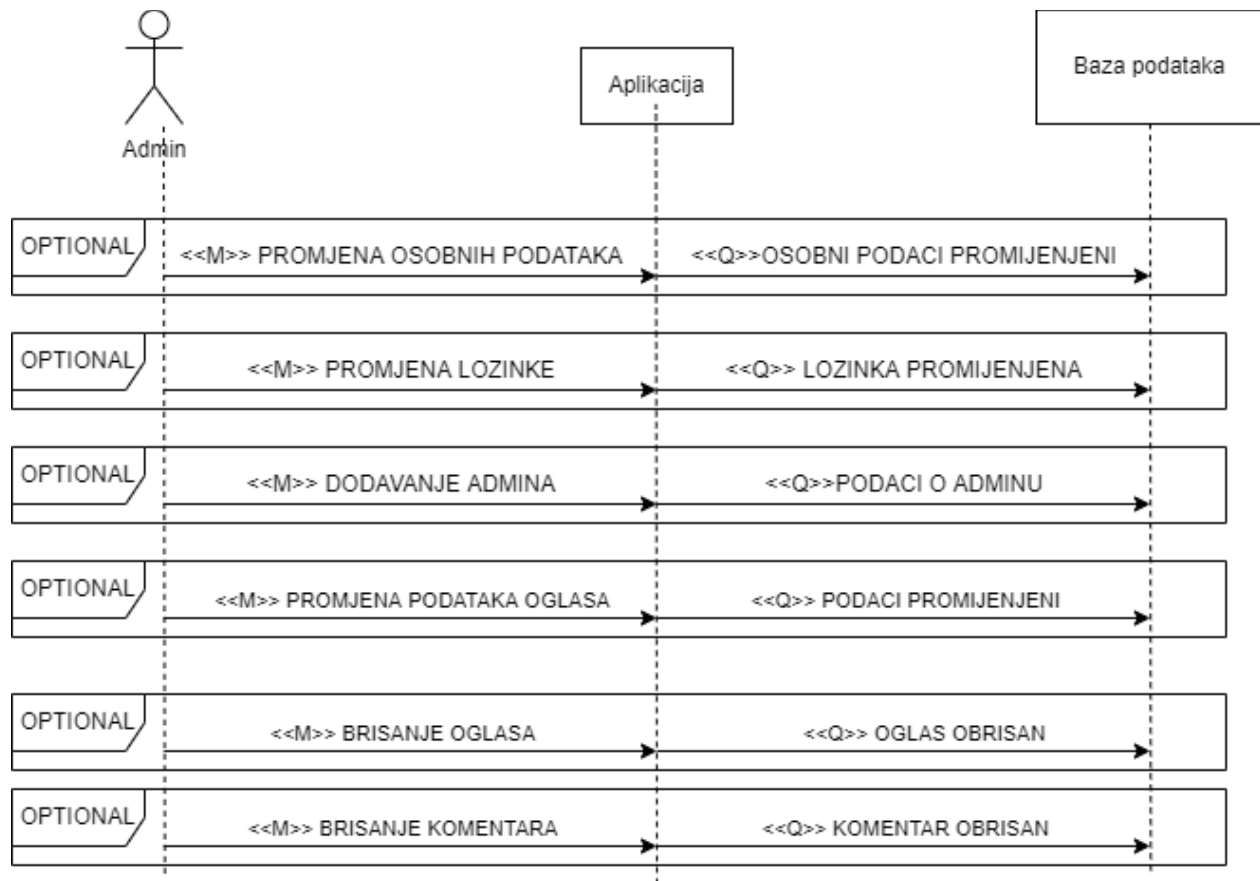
Admin

Aplikacija

Baza podataka

OPTIONAL
<<M>> PROMJENA OSOBNIH PODATAKA
<<Q>>OSOBNI PODACI PROMIJENJENI

OPTIONAL
<<M>> PROMJENA LOZINKE
<<Q>> LOZINKA PROMIJENJENA

OPTIONAL
<<M>> DODAVANJE ADMINA
<<Q>>PODACI O ADMINU

OPTIONAL
<<M>> PROMJENA PODATAKA OGLASA
<<Q>> PODACI PROMIJENJENI

OPTIONAL
<<M>> BRISANJE OGLASA
<<Q>> OGLAS OBRISAN

OPTIONAL
<<M>> BRISANJE KOMENTARA
<<Q>> KOMENTAR OBRISAN